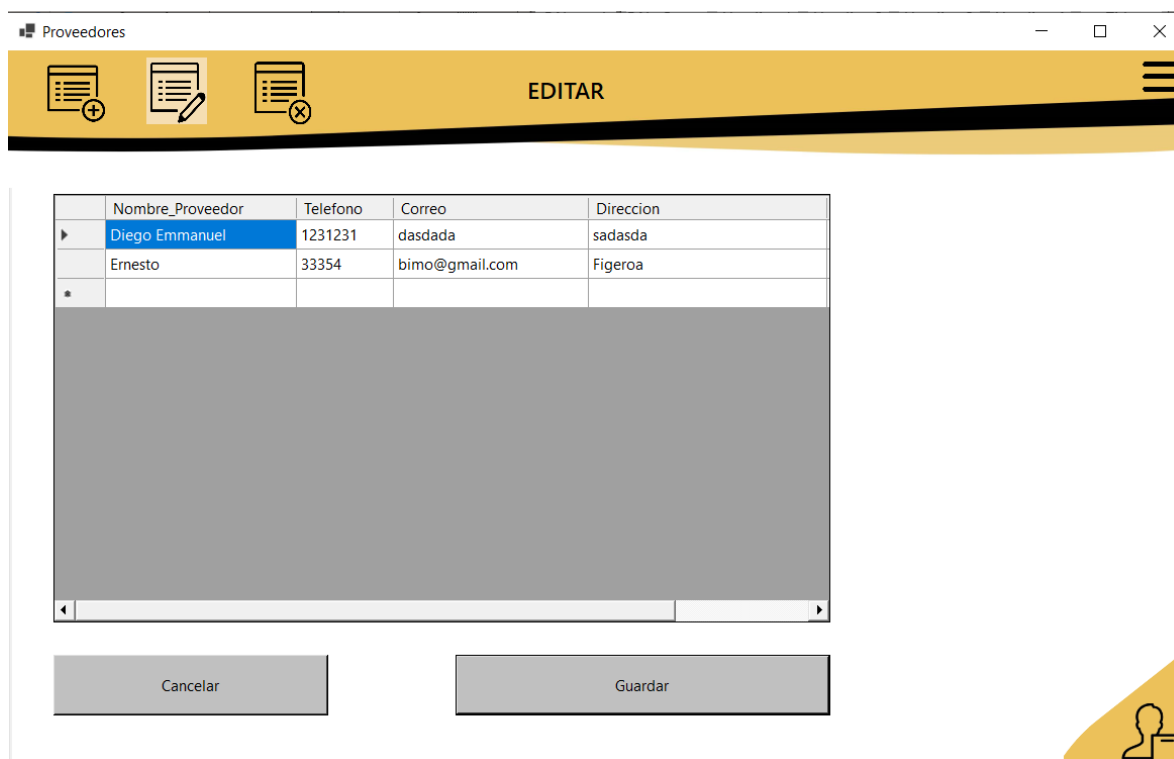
Proveedores

EDITAR

| | Nombre_Proveedor | Telefono | Correo | Direccion |
|---|---|---|---|---|
| | Diego Emmanuel | 1231231 | dasdada | sadasda |
| | Ernesto | 33354 | bimo@gmail.com | Figeroa |
| * | | | | |

Cancelar

Guardar